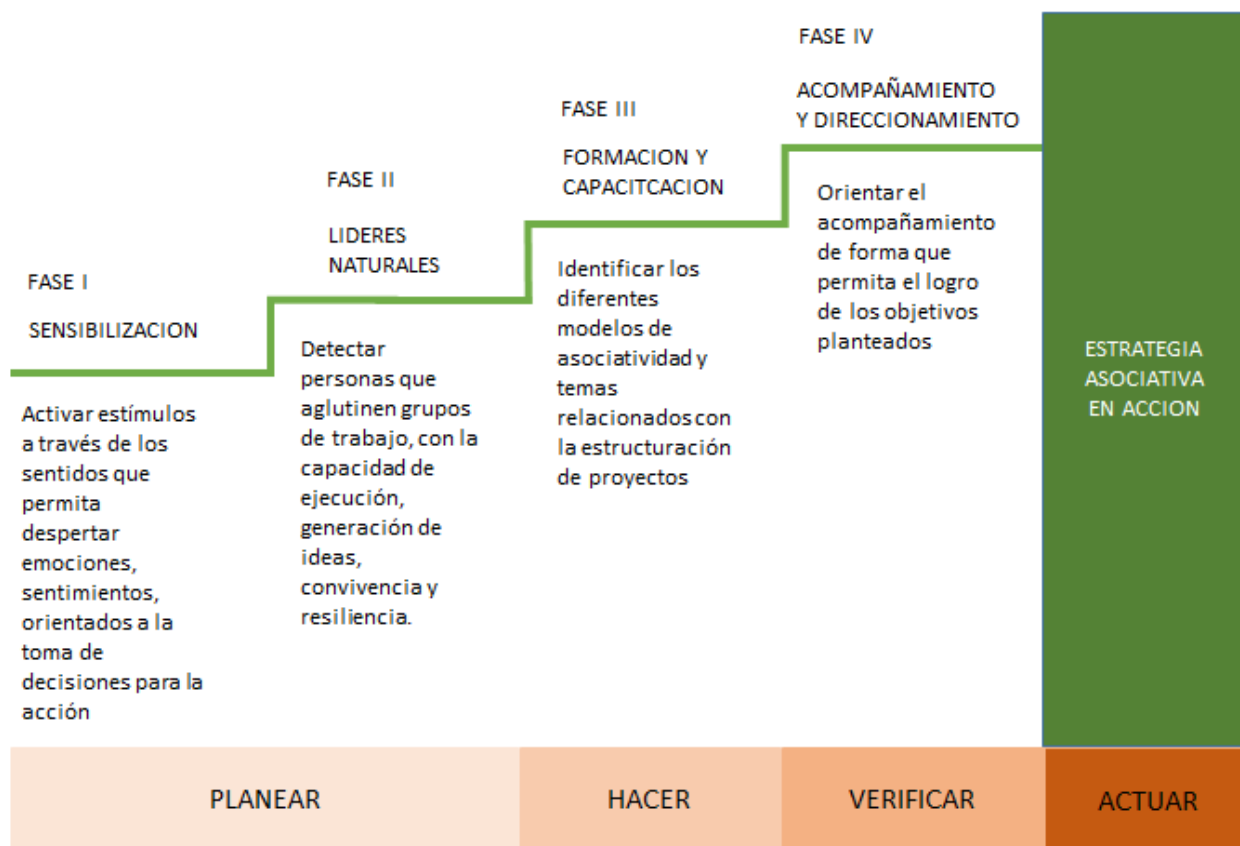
FASE IV

ACOMPAÑAMIENTO Y DIRECCIONAMIENTO

FASE III

FORMACION Y CAPACITCACION

FASE II

LIDERES NATURALES

FASE I

SENSIBILIZACION

Activar estímulos a través de los sentidos que permita despertar emociones, sentimientos, orientados a la toma de decisiones para la acción

Detectar personas que aglutinen grupos de trabajo, con la capacidad de ejecución, generación de ideas, convivencia y resiliencia.

Identificar los diferentes modelos de asociatividad y temas relacionados con la estructuración de proyectos

Orientar el acompañamiento de forma que permita el logro de los objetivos planteados

ESTRATEGIA ASOCIATIVA EN ACCION

PLANEAR

HACER

VERIFICAR

ACTUAR